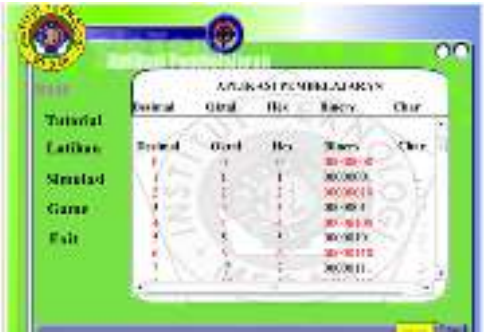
Aplikasi Pembelajaran

Home

Tutorial

Latihan

Simulasi

Game

Exit

APLIKASI PEMBELAJARAN

| Desimal | Octal | Hex | Biner | Char |
|---|---|---|---|---|

| Desimal | Octal | Hex | Biner | Char |
|---|---|---|---|---|
| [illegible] | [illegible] | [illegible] | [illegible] | |
| 1 | 1 | 1 | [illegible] | |
| 2 | 2 | 2 | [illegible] | |
| 3 | 3 | 3 | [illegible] | |
| 4 | 4 | 4 | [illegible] | |
| 5 | 5 | 5 | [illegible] | |
| 6 | 6 | 6 | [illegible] | |
| 7 | 7 | 7 | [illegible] | |
| 8 | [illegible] | 8 | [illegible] | |

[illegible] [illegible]